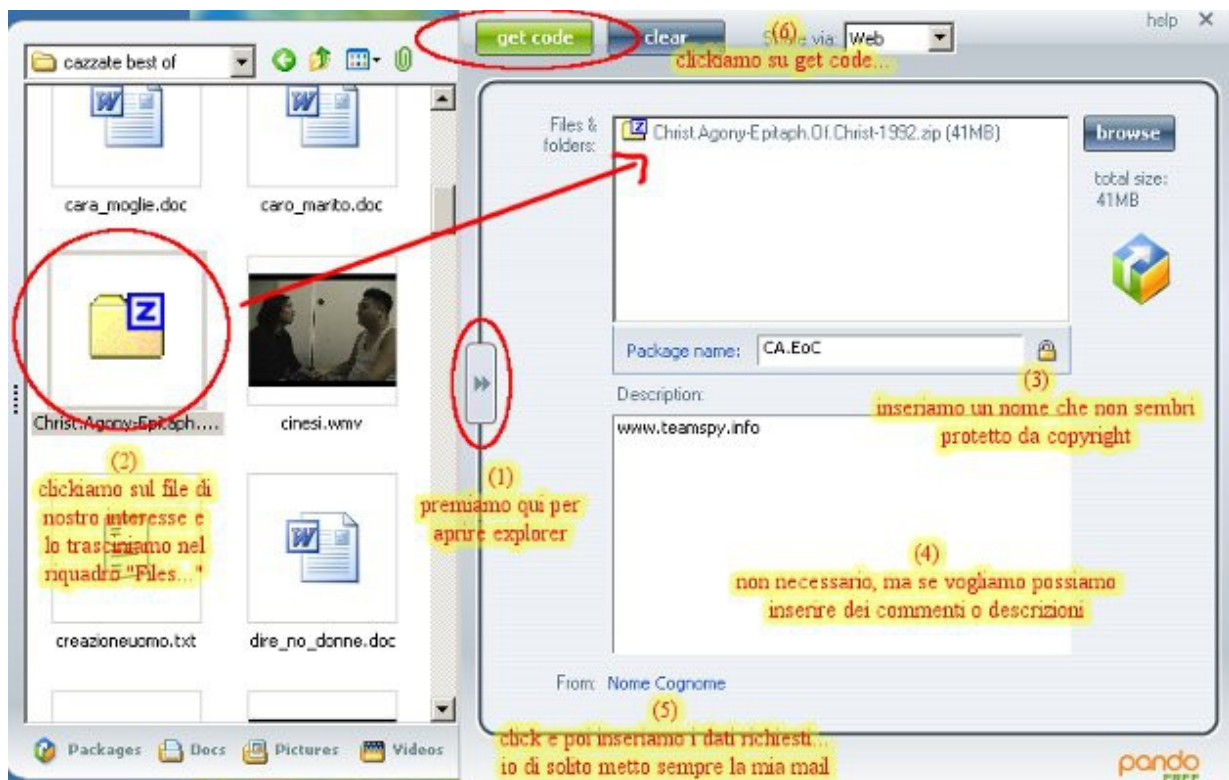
cazzate best of

get code
clear
(6)
S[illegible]e via: Web
clickiamo su get code...

help ✕

cara_moglie.doc
caro_marito.doc

Files & folders:
Christ.Agony-Epitaph.Of.Christ-1992.zip (41MB)

browse
total size: 41MB

Christ.Agony-Epitaph....
cinesi.wmv

Package name: CA.EoC

(3)
inseriamo un nome che non sembri protetto da copyright

Description:
www.teamspy.info

(2)
clickiamo sul file di nostro interesse e lo trasciniamo nel riquadro "Files..."

(1)
premiamo qui per aprire explorer

(4)
non necessario, ma se vogliamo possiamo inserire dei commenti o descrizioni

creazioneuomo.txt
dire_no_donne.doc

From: Nome Cognome

(5)
click e poi inseriamo i dati richiesti...
io di solito metto sempre la mia mail

Packages
Docs
Pictures
Videos

pando
FREE